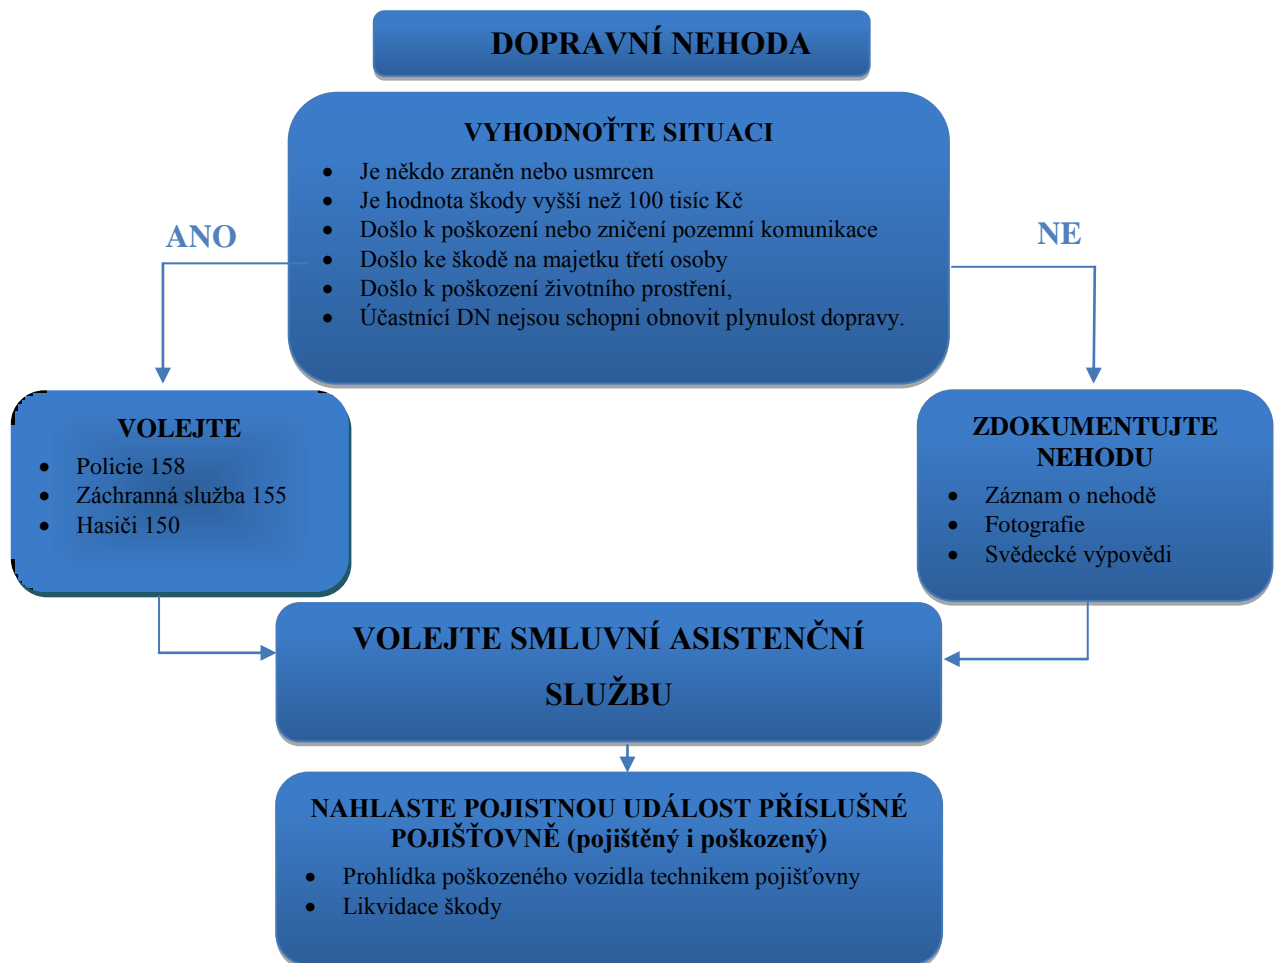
DOPRAVNÍ NEHODA

VYHODNOŤTE SITUACI

- Je někdo zraněn nebo usmrcen
- Je hodnota škody vyšší než 100 tisíc Kč
- Došlo k poškození nebo zničení pozemní komunikace
- Došlo ke škodě na majetku třetí osoby
- Došlo k poškození životního prostření,
- Účastníci DN nejsou schopni obnovit plynulost dopravy.

ANO

NE

VOLEJTE

- Policie 158
- Záchranná služba 155
- Hasiči 150

ZDOKUMENTUJTE NEHODU

- Záznam o nehodě
- Fotografie
- Svědecké výpovědi

VOLEJTE SMLUVNÍ ASISTENČNÍ SLUŽBU

NAHLASTE POJISTNOU UDÁLOST PŘÍSLUŠNÉ POJIŠŤOVNĚ (pojištěný i poškozený)

- Prohlídka poškozeného vozidla technikem pojišťovny
- Likvidace škody